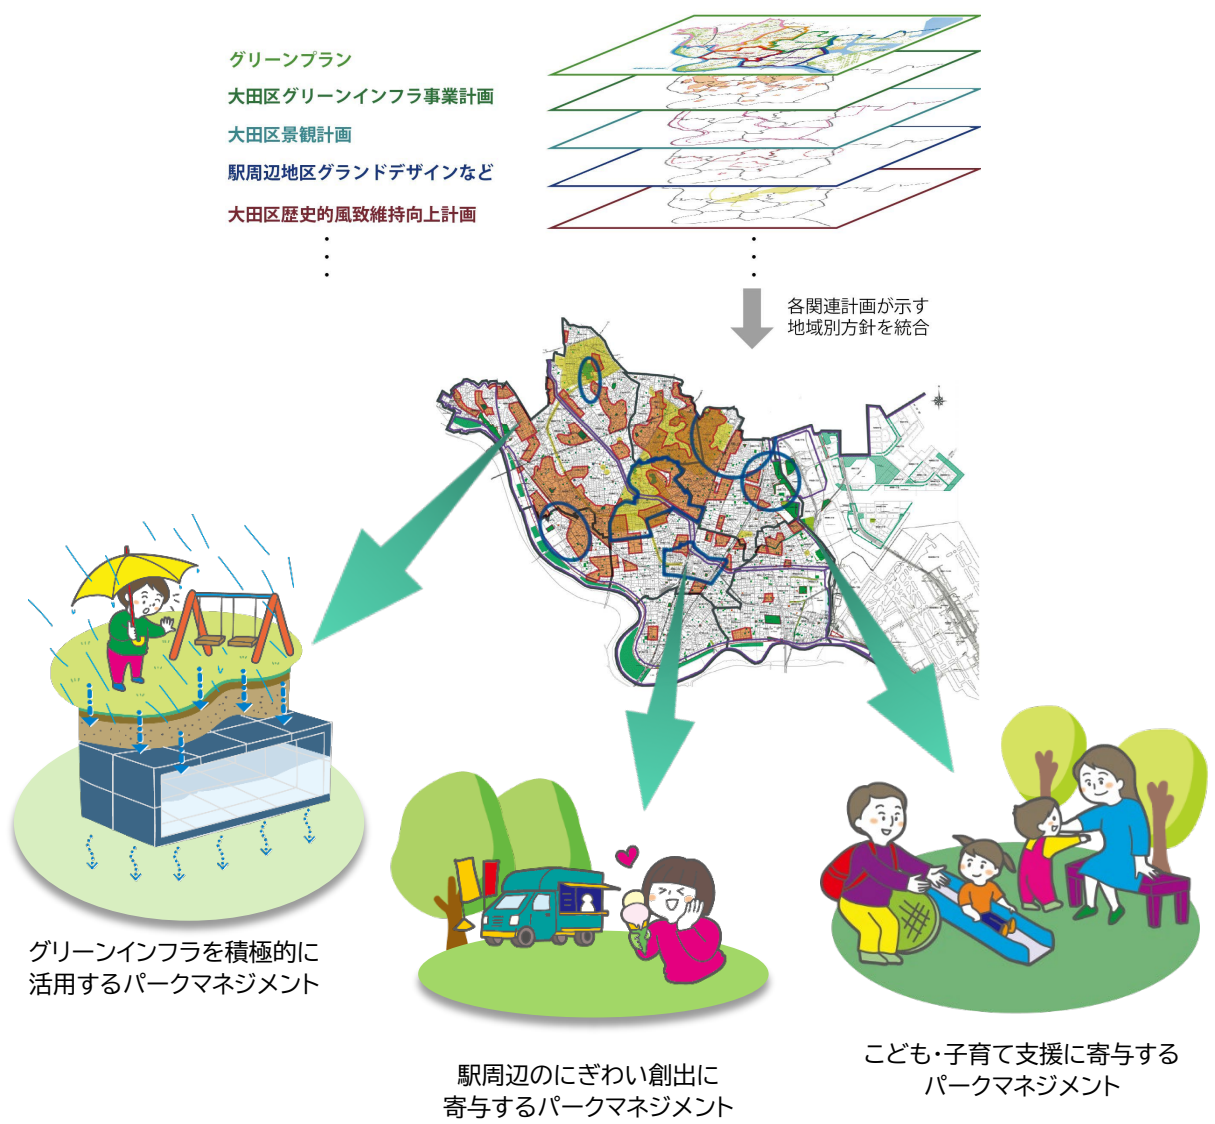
グリーンプラン
大田区グリーンインフラ事業計画
大田区景観計画
駅周辺地区グランドデザインなど
大田区歴史的風致維持向上計画
⋮
⋮
各関連計画が示す
地域別方針を統合

グリーンインフラを積極的に
活用するパークマネジメント

駅周辺のにぎわい創出に
寄与するパークマネジメント

こども・子育て支援に寄与する
パークマネジメント